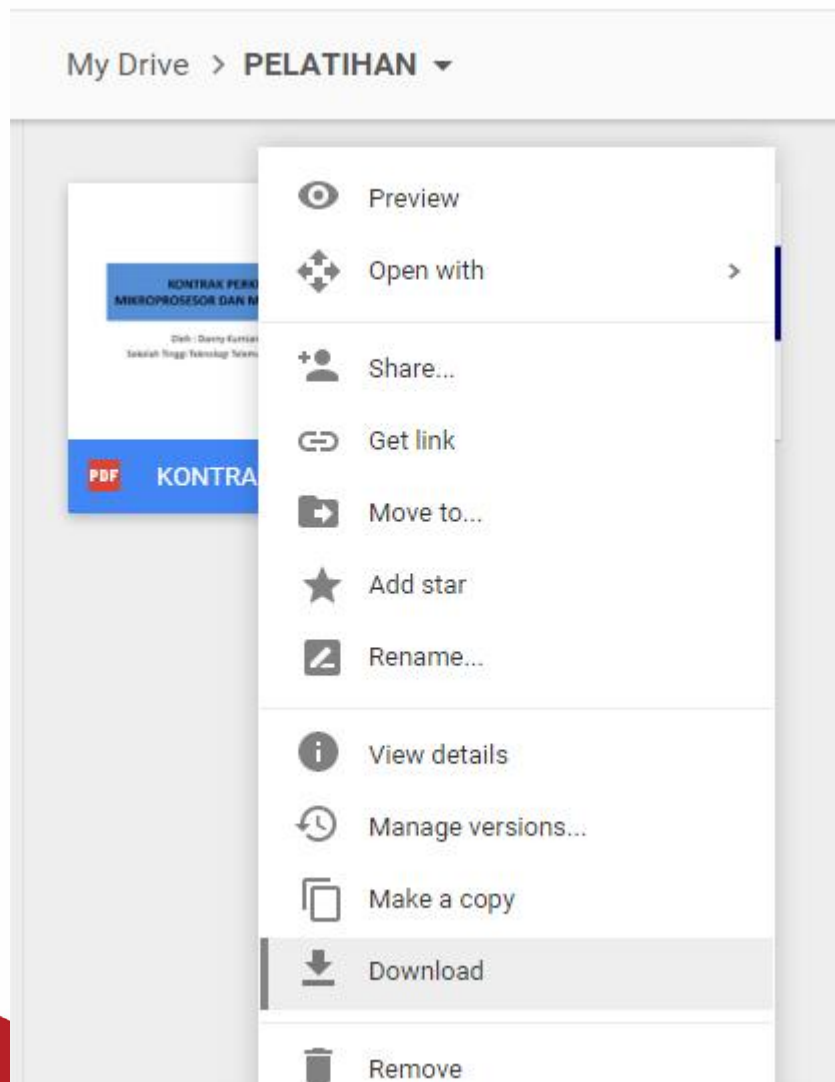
My Drive > PELATIHAN

KONTRAK PERK
MIKROPROSESOR DAN M

Oleh : Danny Kurnia
Sekolah Tinggi Teknologi Telem

PDF KONTRA

Preview
Open with >
Share...
Get link
Move to...
Add star
Rename...
View details
Manage versions...
Make a copy
Download
Remove